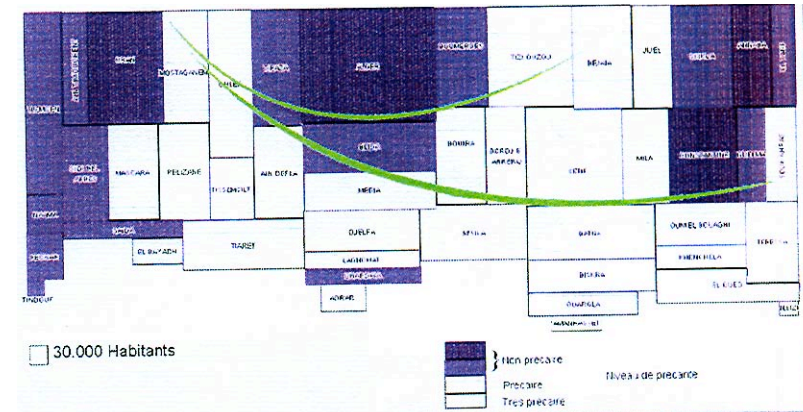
TLEMCEN
AIN TEMOUCHENT
ORAN
MOSTAGANEM
CHLEF
TIPAZA
ALGER
BOUMERDES
TIZI OUZOU
BEJAIA
JIJEL
SKIKDA
ANNABA
EL TARF
SIDI BEL ABBES
MASCARA
RELIZANE
TISSEMSILT
AIN DEFLA
BLIDA
MEDEA
BOUIRA
BORDJ B. ARRERIDJ
SETIF
MILA
CONSTANTINE
GUELMA
SOUK AHRAS
NAAMA
SAIDA
EL BAYADH
TIARET
DJELFA
LAGHOUAT
GHARDAIA
M'SILA
BATNA
BISKRA
OUARGLA
OUM EL BOUAGHI
KHENCHELA
TEBESSA
EL OUED
BECHAR
TINDOUF
ADRAR
TAMANRASSET
ILLIZI
30.000 Habitants
Non précaire
Précaire
Très précaire
Niveau de précarité